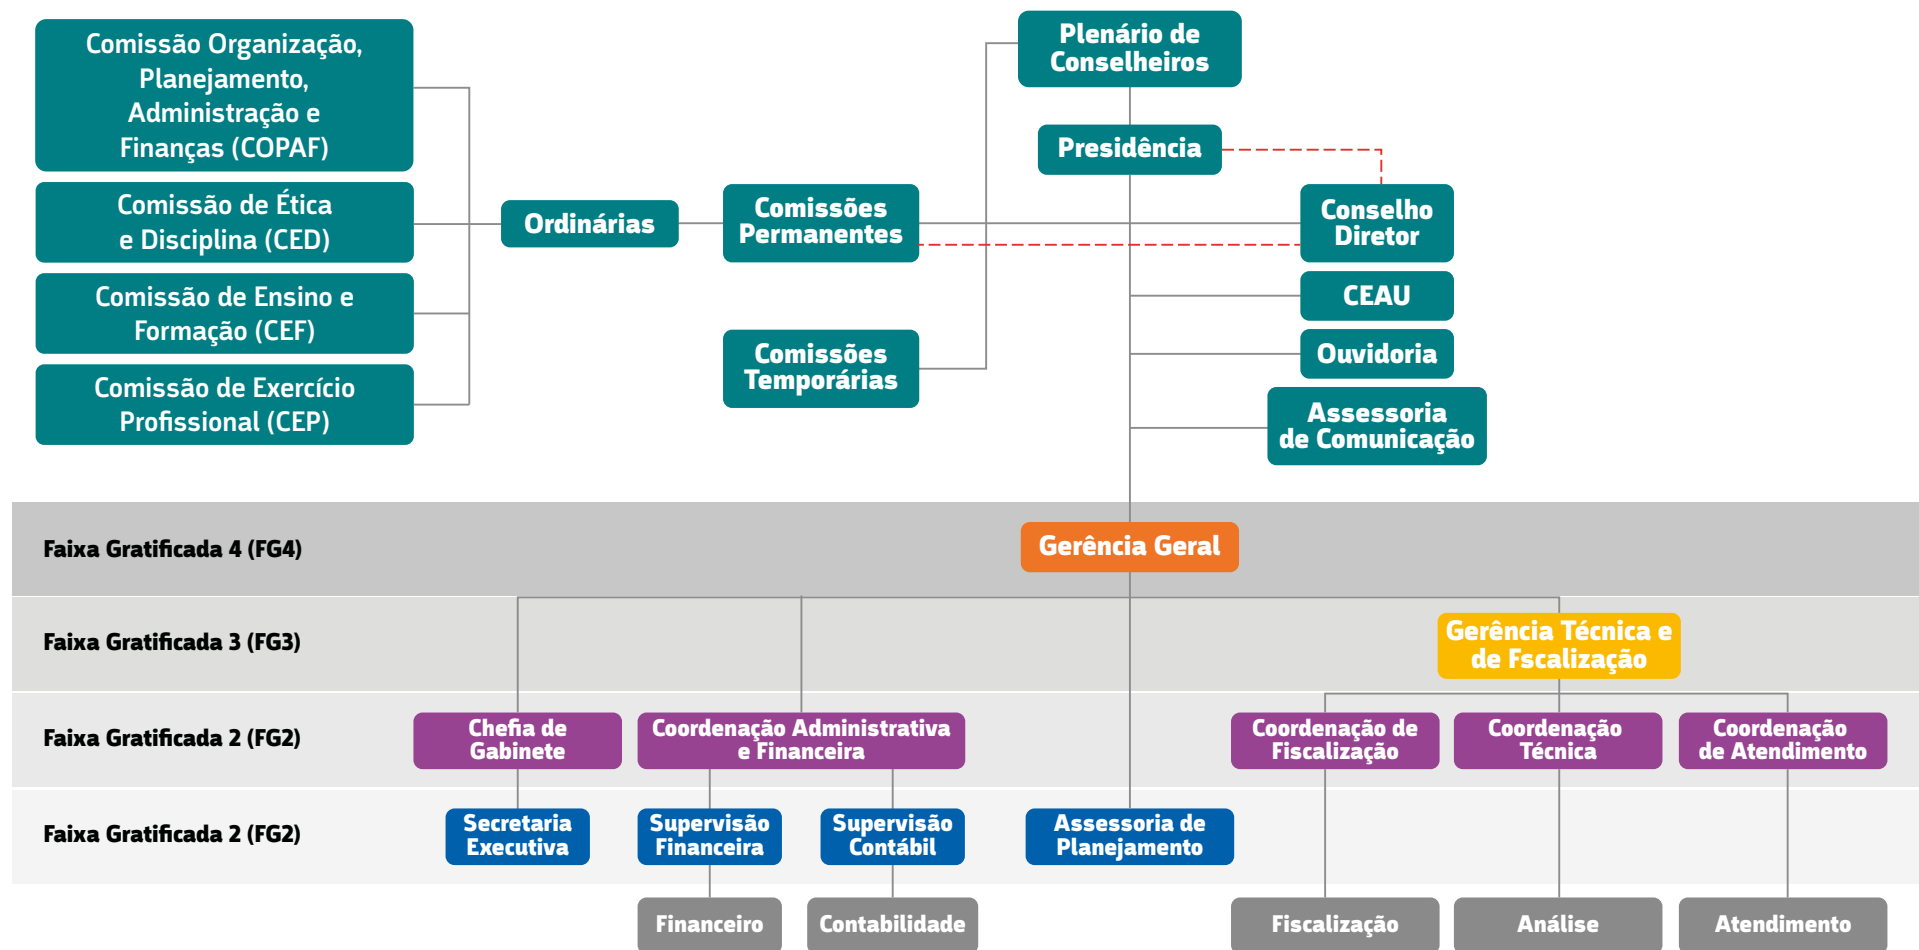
Comissão Organização, Planejamento, Administração e Finanças (COPAF)

Comissão de Ética e Disciplina (CED)

Comissão de Ensino e Formação (CEF)

Comissão de Exercício Profissional (CEP)

Ordinárias

Comissões Permanentes

Comissões Temporárias

Plenário de Conselheiros

Presidência

Conselho Diretor

CEAU

Ouvidoria

Assessoria de Comunicação

Faixa Gratificada 4 (FG4)

Gerência Geral

Faixa Gratificada 3 (FG3)

Gerência Técnica e de Fscalização

Faixa Gratificada 2 (FG2)

Chefia de Gabinete

Coordenação Administrativa e Financeira

Coordenação de Fiscalização

Coordenação Técnica

Coordenação de Atendimento

Faixa Gratificada 2 (FG2)

Secretaria Executiva

Supervisão Financeira

Supervisão Contábil

Assessoria de Planejamento

Financeiro

Contabilidade

Fiscalização

Análise

Atendimento